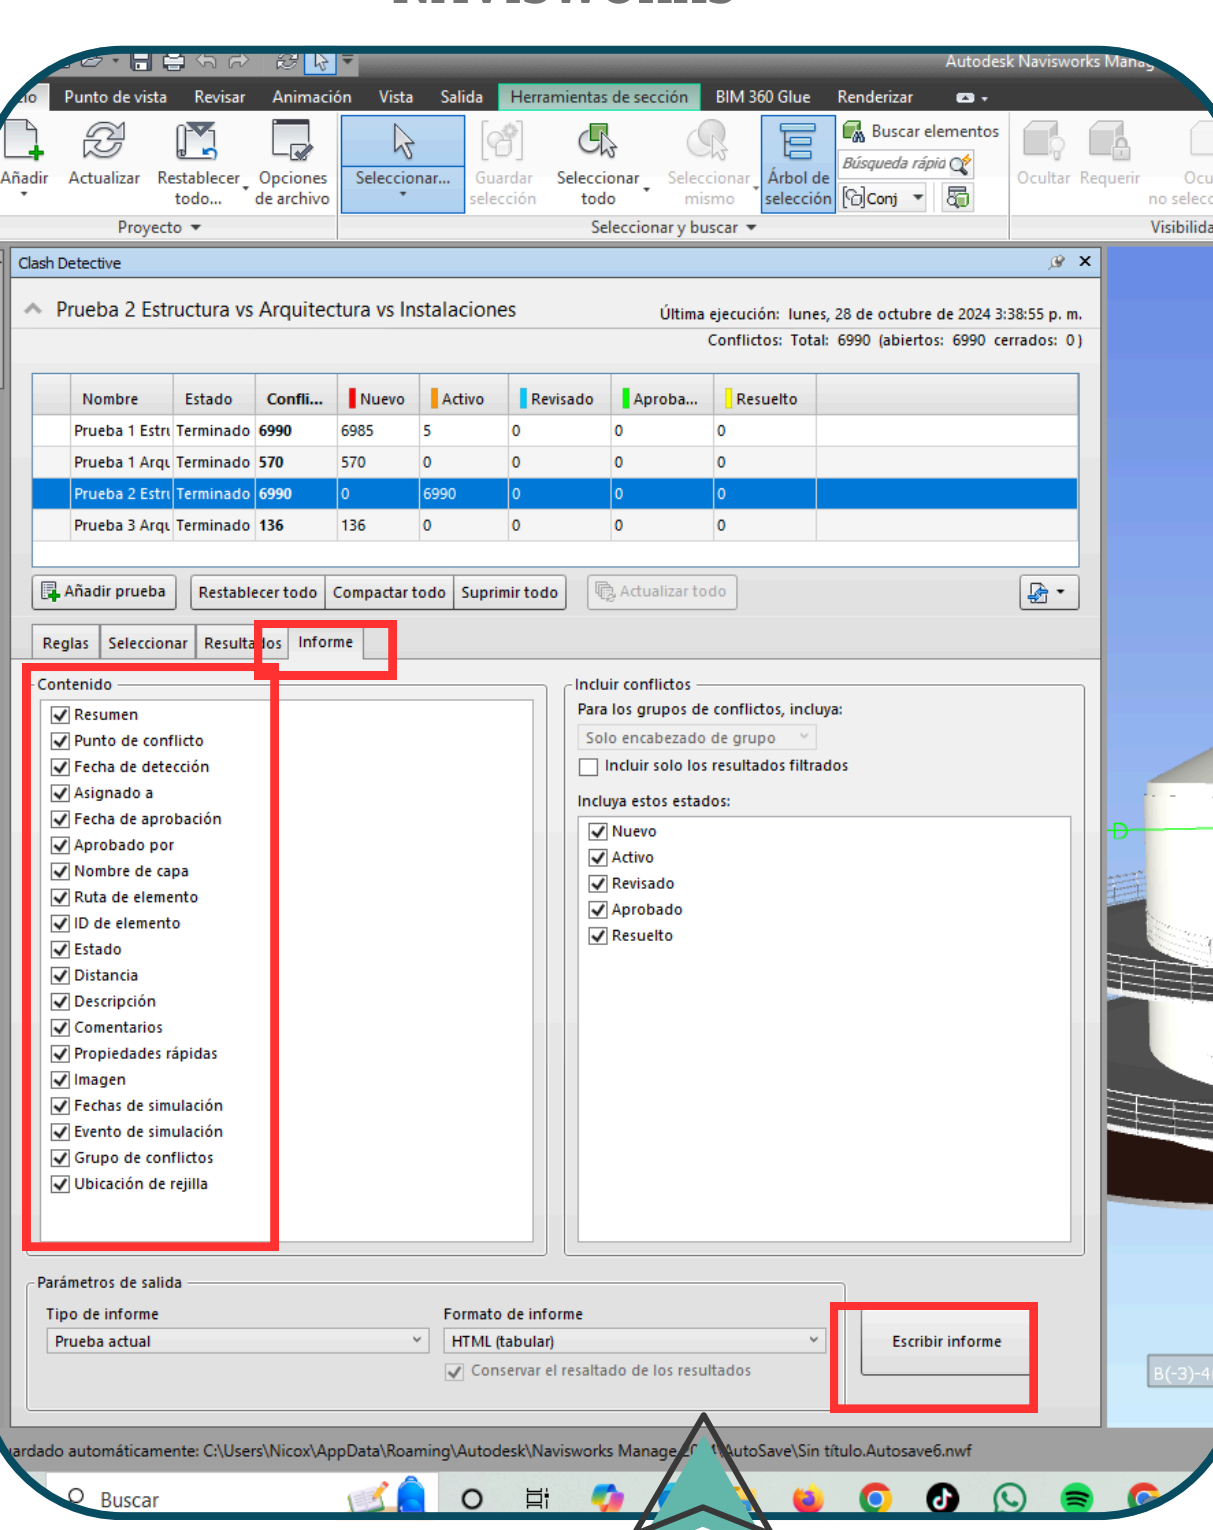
Autodesk Navisworks Manag

io Punto de vista Revisar Animación Vista Salida Herramientas de sección BIM 360 Glue Renderizar

Añadir Actualizar Restablecer todo... Opciones de archivo Seleccionar... Guardar selección Seleccionar todo Seleccionar mismo Árbol de selección Buscar elementos Búsqueda rápida Conj Ocultar Requerir Ocu no selecc

Proyecto Seleccionar y buscar Visibilida

Clash Detective

Prueba 2 Estructura vs Arquitectura vs Instalaciones

Última ejecución: lunes, 28 de octubre de 2024 3:38:55 p. m.
Conflictos: Total: 6990 (abiertos: 6990 cerrados: 0)

| Nombre | Estado | Confli... | Nuevo | Activo | Revisado | Aproba... | Resuelto |
|---|---|---|---|---|---|---|---|
| Prueba 1 Estru | Terminado | 6990 | 6985 | 5 | 0 | 0 | 0 |
| Prueba 1 Arqu | Terminado | 570 | 570 | 0 | 0 | 0 | 0 |
| Prueba 2 Estru | Terminado | 6990 | 0 | 6990 | 0 | 0 | 0 |
| Prueba 3 Arqu | Terminado | 136 | 136 | 0 | 0 | 0 | 0 |

Añadir prueba Restablecer todo Compactar todo Suprimir todo Actualizar todo

Reglas Seleccionar Resultados Informe

Contenido
Resumen
Punto de conflicto
Fecha de detección
Asignado a
Fecha de aprobación
Aprobado por
Nombre de capa
Ruta de elemento
ID de elemento
Estado
Distancia
Descripción
Comentarios
Propiedades rápidas
Imagen
Fechas de simulación
Evento de simulación
Grupo de conflictos
Ubicación de rejilla

Incluir conflictos
Para los grupos de conflictos, incluya:
Solo encabezado de grupo
Incluir solo los resultados filtrados
Incluya estos estados:
Nuevo
Activo
Revisado
Aprobado
Resuelto

Parámetros de salida
Tipo de informe
Prueba actual
Formato de informe
HTML (tabular)
Conservar el resaltado de los resultados
Escribir informe

B(-3)-4

ardado automáticamente: C:\Users\Nicox\AppData\Roaming\Autodesk\Navisworks Manage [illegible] AutoSave\Sin título.Autosave6.nwf

Buscar